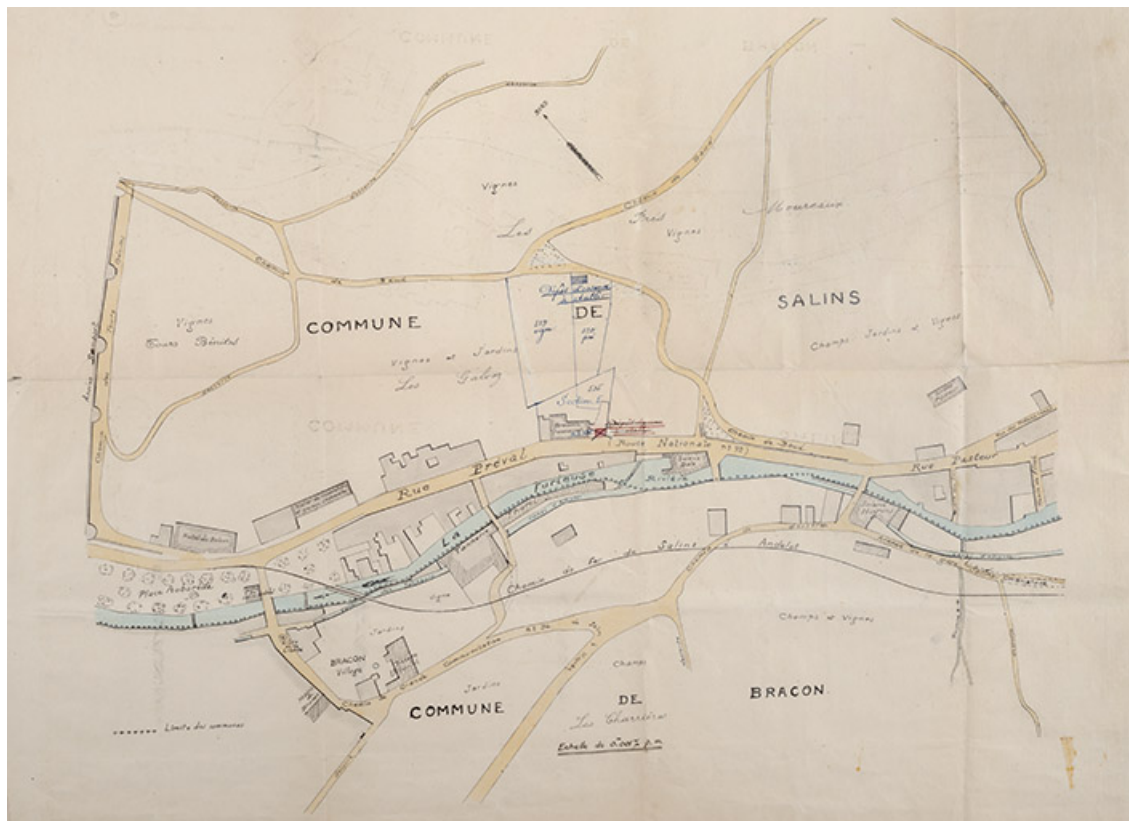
COMMUNE DE SALINS

Vignes

Les

Creux

Vignes

Les Mouresses

Vignes

Tours Bérald

Vignes et Jardins

Les Galoz

Section

Route Nationale n° 72

Rue Préval

Rue Pasteur

La Furieuse

Chemin de fer de Salins à Andelot

Place Aubarède

BRACON Village

Jardins

Champs et Vignes

Champs

Jardins

COMMUNE DE BRACON

Les Charrières

Limite des communes

Echelle de 0,005 p. m.